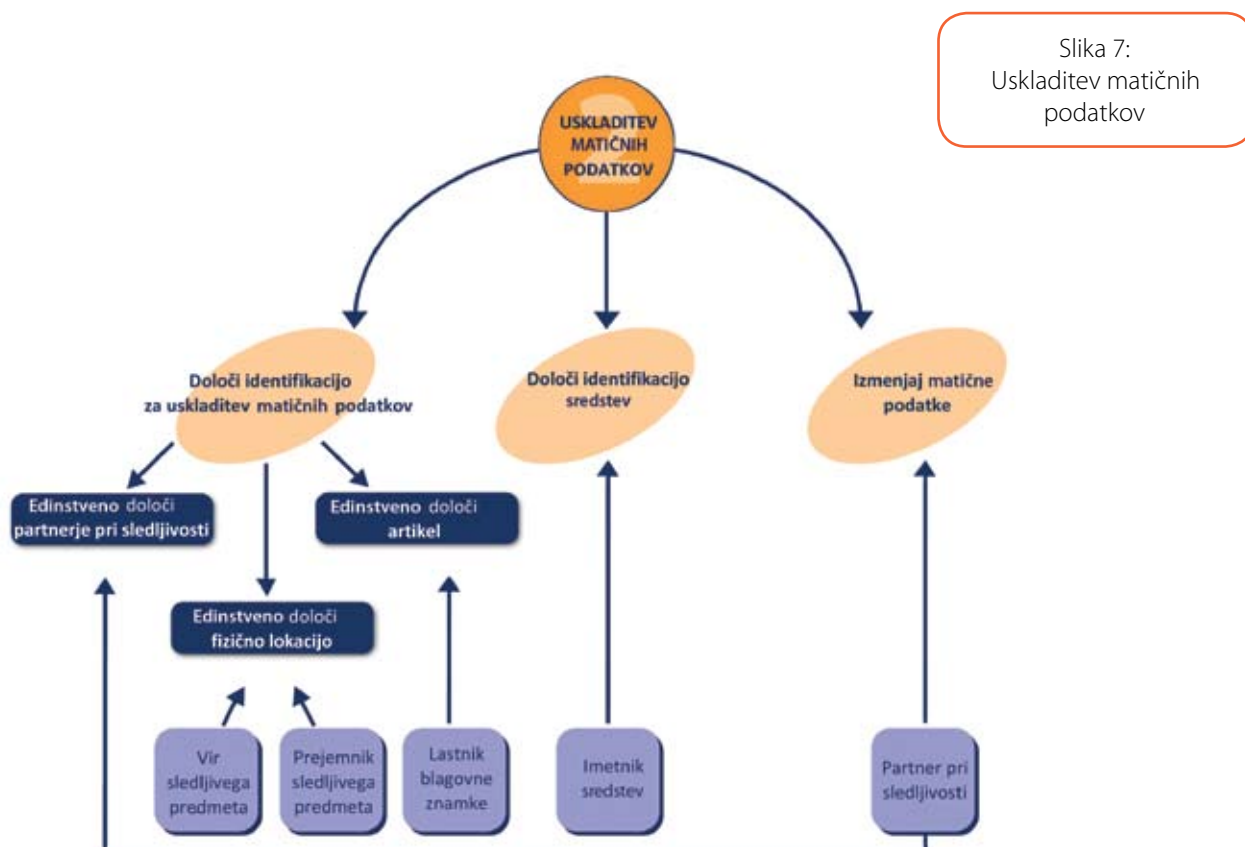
Slika 7:
Uskladitev matičnih podatkov

USKLADITEV MATIČNIH PODATKOV

Določi identifikacijo za uskladitev matičnih podatkov

Določi identifikacijo sredstev

Izmenjaj matične podatke

Edinstveno določi partnerje pri sledljivosti

Edinstveno določi artikel

Edinstveno določi fizično lokacijo

Vir sledljivega predmeta

Prejemnik sledljivega predmeta

Lastnik blagovne znamke

Imetnik sredstev

Partner pri sledljivosti